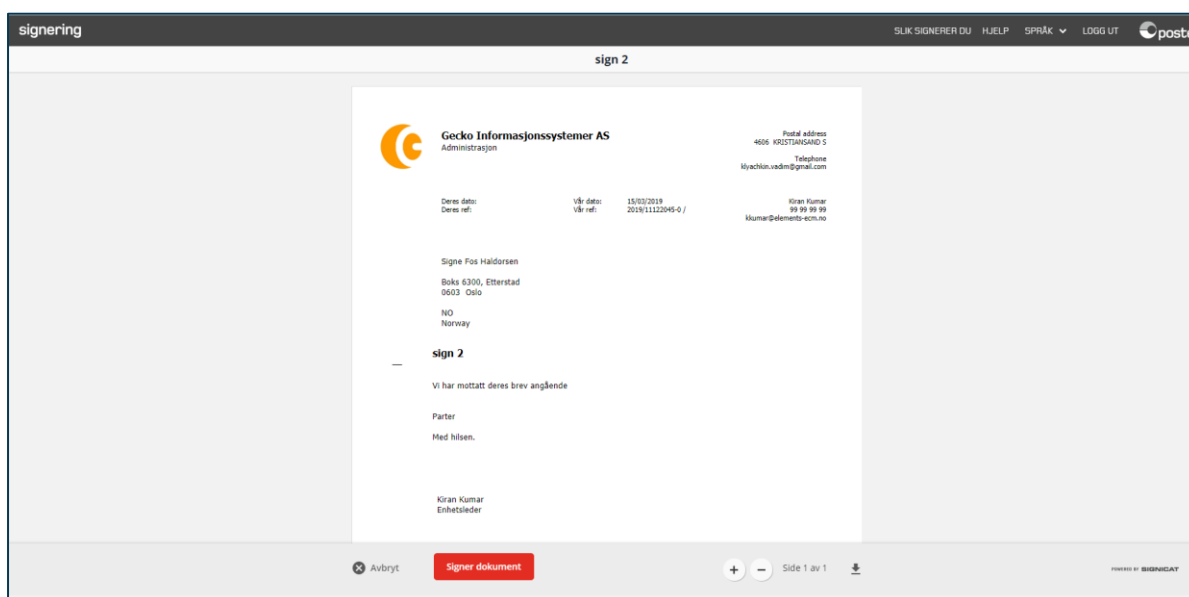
signering

SLIK SIGNERER DU HJELP SPRÅK LOGG UT posten

sign 2

Gecko Informasjonssystemer AS
Administrasjon

Postal address
4606 KRISTIANSAND S

Telephone
klyachkin.vadim@gmail.com

Deres dato:
Deres ref:

Vår dato: 15/03/2019
Vår ref: 2019/11122045-0 /

Kiran Kumar
99 99 99 99
kkumar@elements-ecm.no

Signe Fos Haldorsen

Boks 6300, Etterstad
0603 Oslo

NO
Norway

sign 2

Vi har mottatt deres brev angående

Parter

Med hilsen.

Kiran Kumar
Enhetsleder

Avbryt

Signer dokument

Side 1 av 1

POWERED BY SIGNICAT